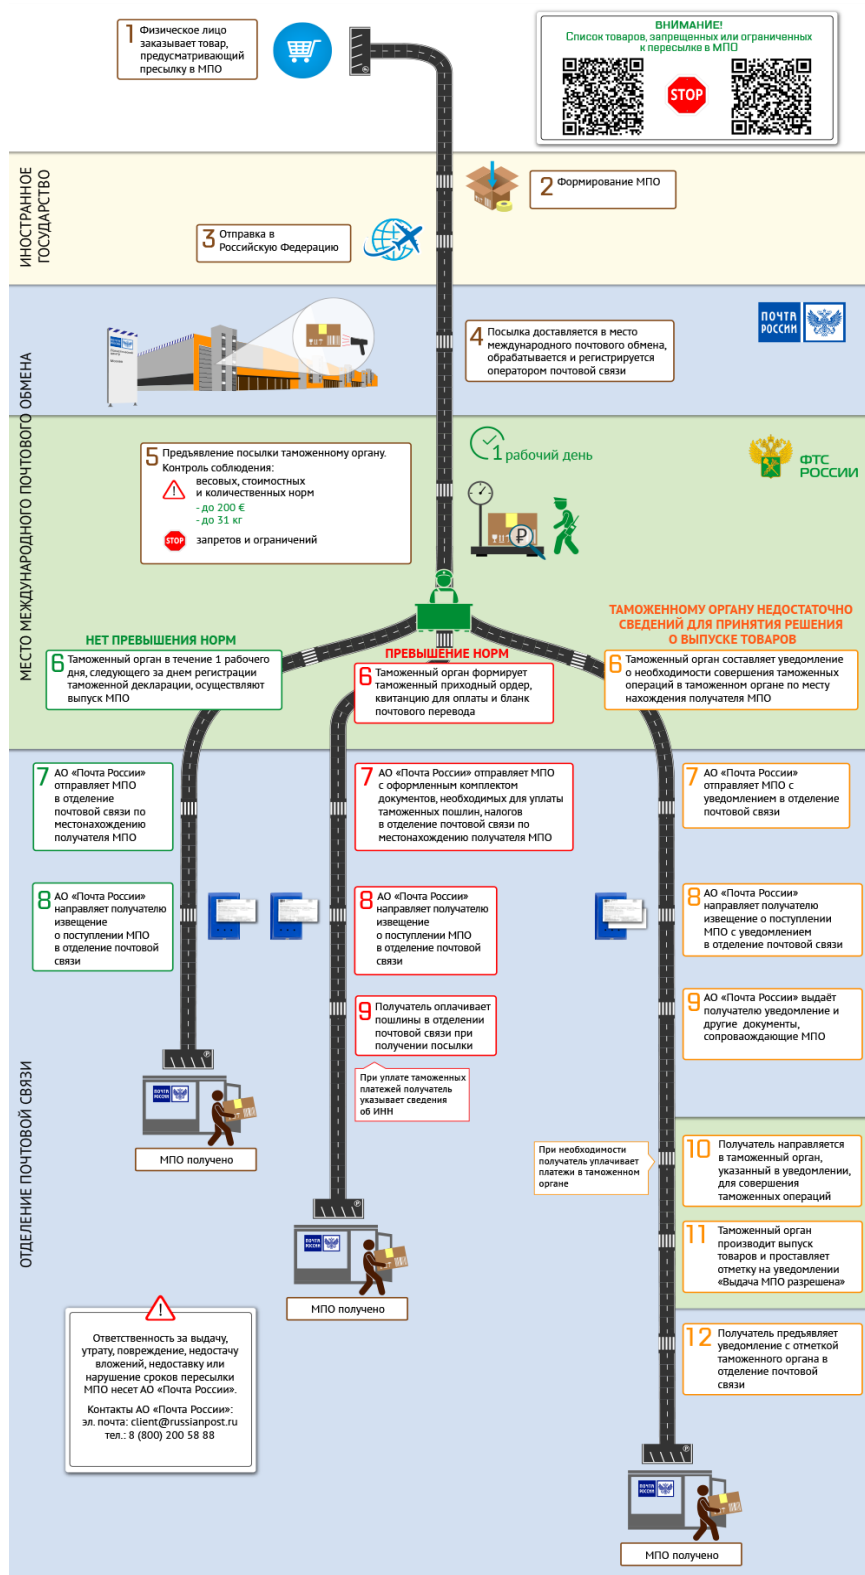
1 Физическое лицо заказывает товар, предусматривающий пресылку в МПО

ВНИМАНИЕ!
Список товаров, запрещенных или ограниченных к пересылке в МПО

STOP

ИНОСТРАННОЕ ГОСУДАРСТВО

2 Формирование МПО

3 Отправка в Российскую Федерацию

МЕСТО МЕЖДУНАРОДНОГО ПОЧТОВОГО ОБМЕНА

ПОЧТА РОССИИ

4 Посылка доставляется в место международного почтового обмена, обрабатывается и регистрируется оператором почтовой связи

5 Предъявление посылки таможенному органу. Контроль соблюдения:
весовых, стоимостных и количественных норм
- до 200 €
- до 31 кг
STOP запретов и ограничений

1 рабочий день

ФТС РОССИИ

НЕТ ПРЕВЫШЕНИЯ НОРМ

6 Таможенный орган в течение 1 рабочего дня, следующего за днем регистрации таможенной декларации, осуществляют выпуск МПО

ПРЕВЫШЕНИЕ НОРМ

6 Таможенный орган формирует таможенный приходный ордер, квитанцию для оплаты и бланк почтового перевода

ТАМОЖЕННОМУ ОРГАНУ НЕДОСТАТОЧНО СВЕДЕНИЙ ДЛЯ ПРИНЯТИЯ РЕШЕНИЯ О ВЫПУСКЕ ТОВАРОВ

6 Таможенный орган составляет уведомление о необходимости совершения таможенных операций в таможенном органе по месту нахождения получателя МПО

ОТДЕЛЕНИЕ ПОЧТОВОЙ СВЯЗИ

7 АО «Почта России» отправляет МПО в отделение почтовой связи по местонахождении получателя МПО

7 АО «Почта России» отправляет МПО с оформленным комплектом документов, необходимых для уплаты таможенных пошлин, налогов в отделение почтовой связи по местонахождении получателя МПО

7 АО «Почта России» отправляет МПО с уведомлением в отделение почтовой связи

8 АО «Почта России» направляет получателю извещение о поступлении МПО в отделение почтовой связи

8 АО «Почта России» направляет получателю извещение о поступлении МПО в отделение почтовой связи

8 АО «Почта России» направляет получателю извещение о поступлении МПО с уведомлением в отделение почтовой связи

9 Получатель оплачивает пошлины в отделении почтовой связи при получении посылки

При уплате таможенных платежей получатель указывает сведения об ИНН

9 АО «Почта России» выдаёт получателю уведомление и другие документы, сопровождающие МПО

При необходимости получатель уплачивает платежи в таможенном органе

10 Получатель направляется в таможенный орган, указанный в уведомлении, для совершения таможенных операций

11 Таможенный орган производит выпуск товаров и проставляет отметку на уведомлении «Выдача МПО разрешена»

12 Получатель предъявляет уведомление с отметкой таможенного органа в отделение почтовой связи

МПО получено

МПО получено

МПО получено

Ответственность за выдачу, утрату, повреждение, недостачу вложений, недоставку или нарушение сроков пересылки МПО несет АО «Почта России».

Контакты АО «Почта России»:
эл. почта: client@russianpost.ru
тел.: 8 (800) 200 58 88